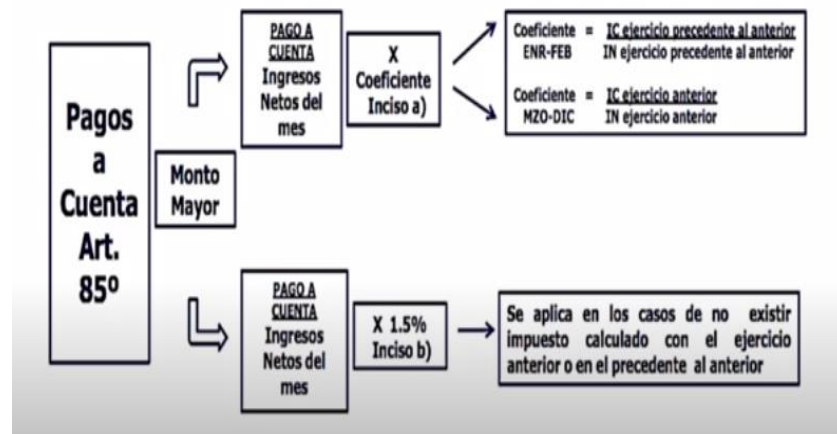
Pagos a Cuenta Art. 85º

Monto Mayor

PAGO A CUENTA Ingresos Netos del mes

X Coeficiente Inciso a)

Coeficiente = IC ejercicio precedente al anterior
ENR-FEB IN ejercicio precedente al anterior

Coeficiente = IC ejercicio anterior
MZO-DIC IN ejercicio anterior

PAGO A CUENTA Ingresos Netos del mes

X 1.5% Inciso b)

Se aplica en los casos de no existir impuesto calculado con el ejercicio anterior o en el precedente al anterior